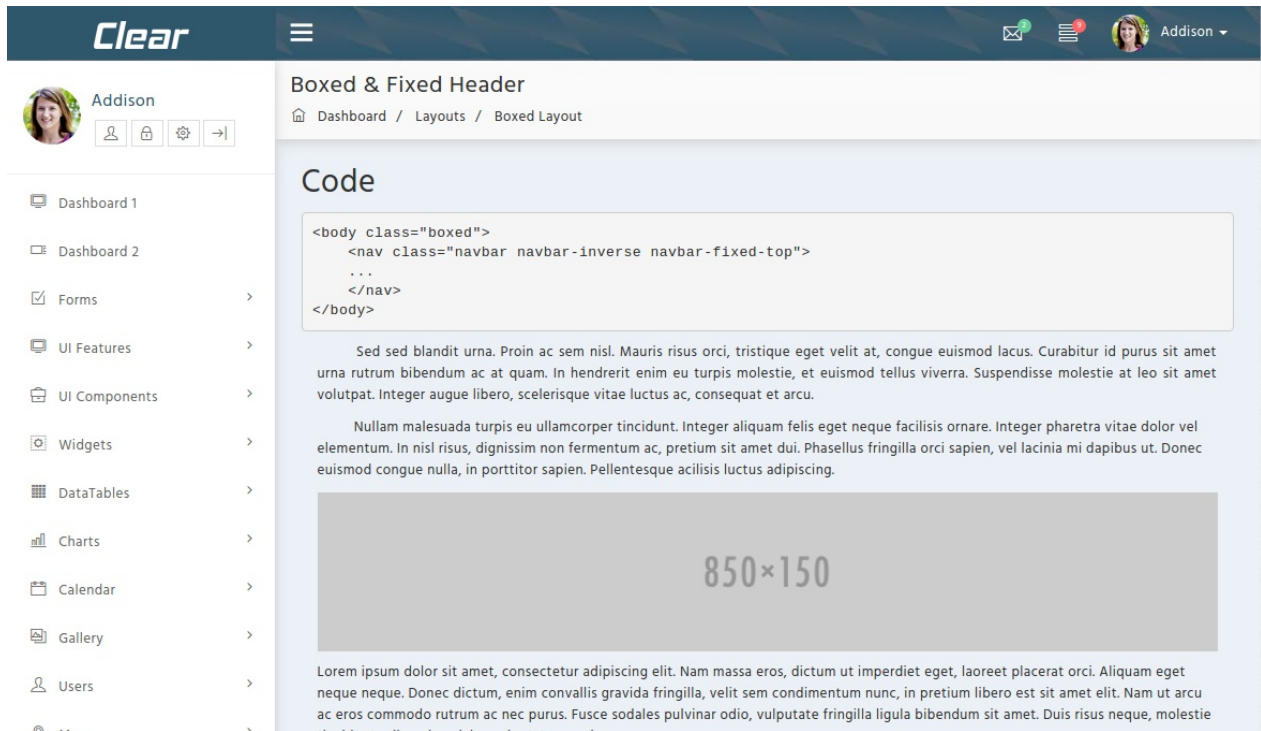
Clear

Addison

2 9 Addison

Boxed & Fixed Header

Dashboard / Layouts / Boxed Layout

Dashboard 1

Dashboard 2

Forms

UI Features

UI Components

Widgets

DataTables

Charts

Calendar

Gallery

Users

Code

<body class="boxed">
    <nav class="navbar navbar-inverse navbar-fixed-top">
    ...
    </nav>
</body>

Sed sed blandit urna. Proin ac sem nisl. Mauris risus orci, tristique eget velit at, congue euismod lacus. Curabitur id purus sit amet urna rutrum bibendum ac at quam. In hendrerit enim eu turpis molestie, et euismod tellus viverra. Suspendisse molestie at leo sit amet volutpat. Integer augue libero, scelerisque vitae luctus ac, consequat et arcu.

Nullam malesuada turpis eu ullamcorper tincidunt. Integer aliquam felis eget neque facilisis ornare. Integer pharetra vitae dolor vel elementum. In nisl risus, dignissim non fermentum ac, pretium sit amet dui. Phasellus fringilla orci sapien, vel lacinia mi dapibus ut. Donec euismod congue nulla, in porttitor sapien. Pellentesque acilisis luctus adipiscing.

850×150

Lorem ipsum dolor sit amet, consectetur adipiscing elit. Nam massa eros, dictum ut imperdiet eget, laoreet placerat orci. Aliquam eget neque neque. Donec dictum, enim convallis gravida fringilla, velit sem condimentum nunc, in pretium libero est sit amet elit. Nam ut arcu ac eros commodo rutrum ac nec purus. Fusce sodales pulvinar odio, vulputate fringilla ligula bibendum sit amet. Duis risus neque, molestie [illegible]